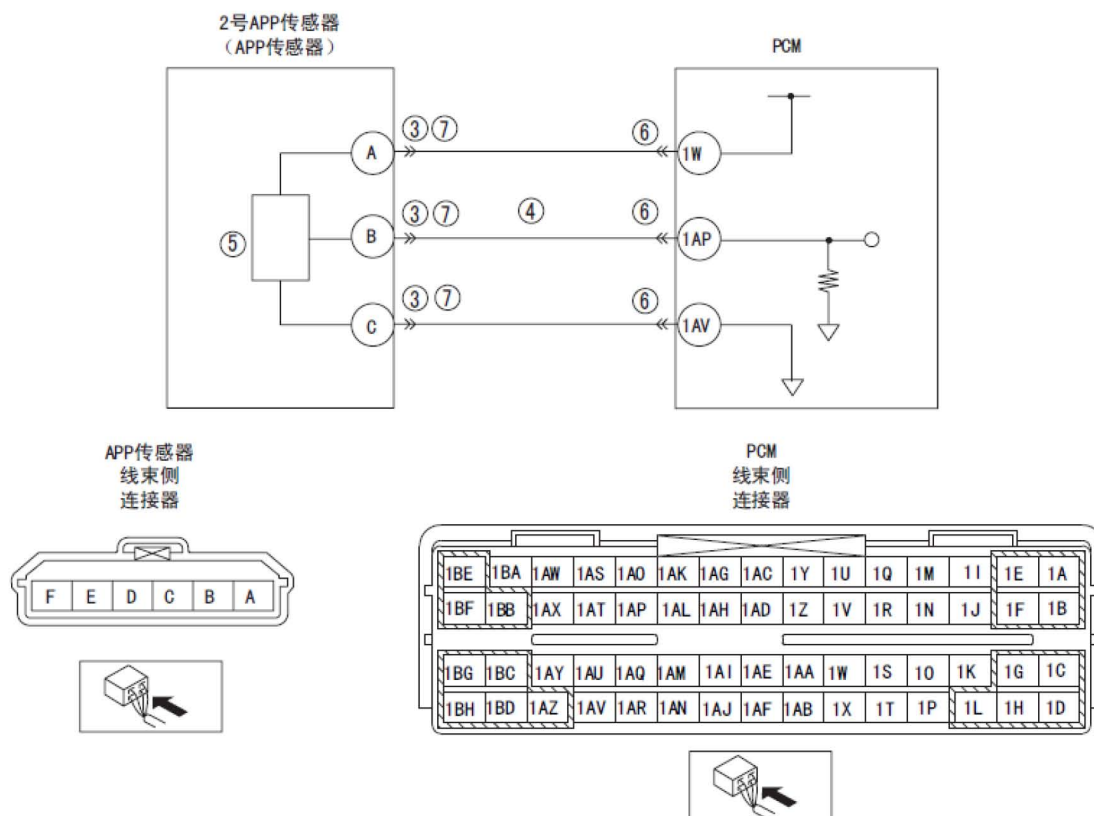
2号APP传感器
（APP传感器）

PCM

A ③⑦ ⑥ 1W
B ③⑦ ④ ⑥ 1AP
C ③⑦ ⑥ 1AV
⑤

APP传感器
线束侧
连接器

| F | E | D | C | B | A |
|---|---|---|---|---|---|

PCM
线束侧
连接器

| 1BE | 1BA | 1AW | 1AS | 1AO | 1AK | 1AG | 1AC | 1Y | 1U | 1Q | 1M | 1I | 1E | 1A |
|---|---|---|---|---|---|---|---|---|---|---|---|---|---|---|
| 1BF | 1BB | 1AX | 1AT | 1AP | 1AL | 1AH | 1AD | 1Z | 1V | 1R | 1N | 1J | 1F | 1B |

| 1BG | 1BC | 1AY | 1AU | 1AQ | 1AM | 1AI | 1AE | 1AA | 1W | 1S | 1O | 1K | 1G | 1C |
|---|---|---|---|---|---|---|---|---|---|---|---|---|---|---|
| 1BH | 1BD | 1AZ | 1AV | 1AR | 1AN | 1AJ | 1AF | 1AB | 1X | 1T | 1P | 1L | 1H | 1D |